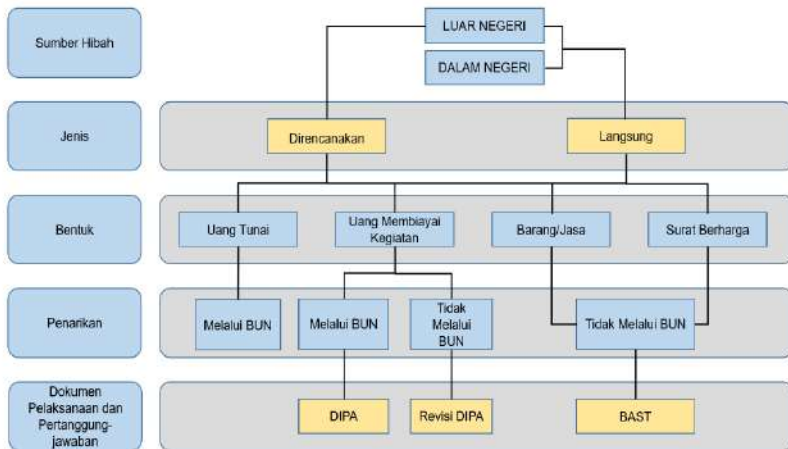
Sumber Hibah

LUAR NEGERI

DALAM NEGERI

Jenis

Direncanakan

Langsung

Bentuk

Uang Tunai

Uang Membiayai Kegiatan

Barang/Jasa

Surat Berharga

Penarikan

Melalui BUN

Melalui BUN

Tidak Melalui BUN

Tidak Melalui BUN

Dokumen Pelaksanaan dan Pertanggungjawaban

DIPA

Revisi DIPA

BAST